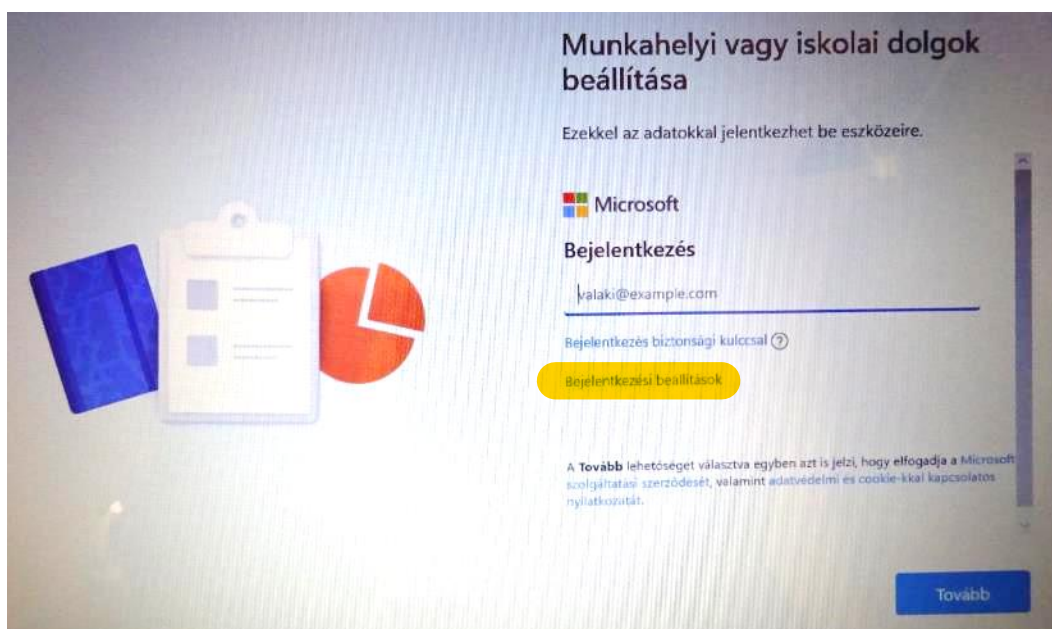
Munkahelyi vagy iskolai dolgok beállítása

Ezekkel az adatokkal jelentkezhet be eszközeire.

Microsoft

Bejelentkezés

valaki@example.com

Bejelentkezés biztonsági kulccsal ?

Bejelentkezési beállítások

A Tovább lehetőséget választva egyben azt is jelzi, hogy elfogadja a Microsoft szolgáltatási szerződését, valamint adatvédelmi és cookie-kkal kapcsolatos nyilatkozatát.

Tovább